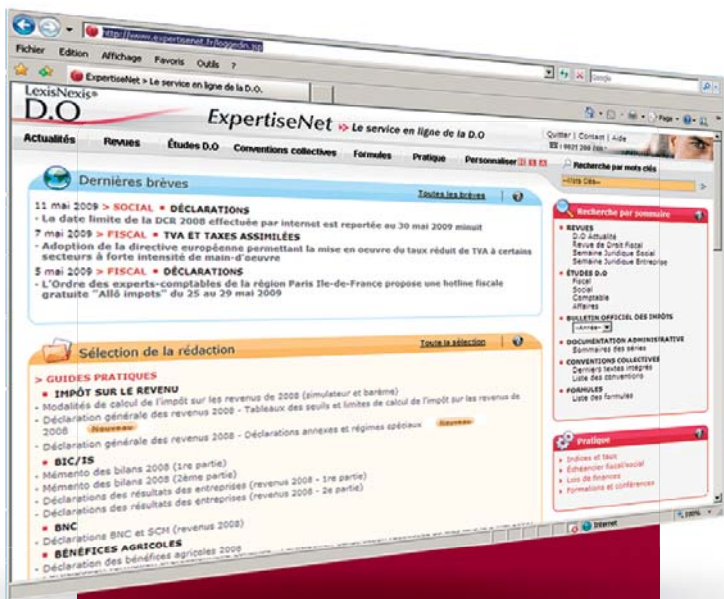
http://www.expertisenet.fr/logedn.jsp

Fichier Edition Affichage Favoris Outils ?

Google

ExpertiseNet > Le service en ligne de la D.O.

LexisNexis® D.O

ExpertiseNet » Le service en ligne de la D.O

Quitter | Contact | Aide

0821 200 200

Actualités Revues Études D.O Conventions collectives Formules Pratique Personnaliser

Recherche par mots clés

Dernières brèves

Toutes les brèves

11 mai 2009 > SOCIAL • DÉCLARATIONS
- La date limite de la DCR 2008 effectuée par internet est reportée au 30 mai 2009 minuit

7 mai 2009 > FISCAL • TVA ET TAXES ASSIMILÉES
- Adoption de la directive européenne permettant la mise en oeuvre du taux réduit de TVA à certains secteurs à forte intensité de main-d'oeuvre

5 mai 2009 > FISCAL • DÉCLARATIONS
- L'Ordre des experts-comptables de la région Paris Ile-de-France propose une hotline fiscale gratuite "Allô impots" du 25 au 29 mai 2009

Recherche par sommaire

• REVUES
D.O Actualité
Revue de Droit fiscal
Semaine Juridique Social
Semaine Juridique Entreprise
• ÉTUDES D.O
Fiscal
Social
Comptable
Affaires
• BULLETIN OFFICIEL DES IMPÔTS
--Année--
• DOCUMENTATION ADMINISTRATIVE
Sommaires des séries
• CONVENTIONS COLLECTIVES
Derniers textes intégrés
Liste des conventions
• FORMULES
Liste des formules

Sélection de la rédaction

Toute la sélection

> GUIDES PRATIQUES
• IMPÔT SUR LE REVENU
- Modalités de calcul de l'impôt sur les revenus de 2008 (simulateur et barème)
- Déclaration générale des revenus 2008 - Tableaux des seuils et limites de calcul de l'impôt sur les revenus de 2008 Nouveau
- Déclaration générale des revenus 2008 - Déclarations annexes et régimes spéciaux Nouveau
• BIC/IS
- Mémento des bilans 2008 (1re partie)
- Mémento des bilans 2008 (2ème partie)
- Déclarations des résultats des entreprises (revenus 2008 - 1re partie)
- Déclarations des résultats des entreprises (revenus 2008 - 2e partie)
• BNC
- Déclarations BNC et SCM (revenus 2008)
• BÉNÉFICES AGRICOLES
- Déclaration des bénéfices agricoles 2008

Pratique

> Indices et taux
> Échéancier fiscal/social
> Lois de finances
> Formations et conférences

Internet 100%